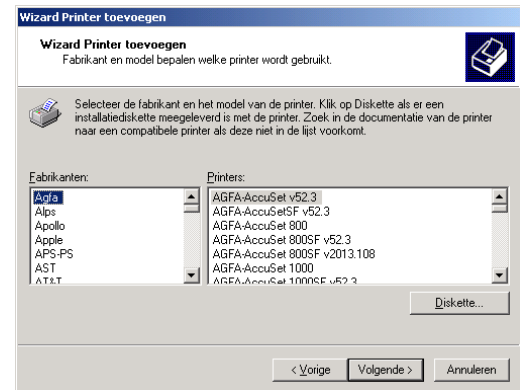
Wizard Printer toevoegen

Wizard Printer toevoegen
Fabrikant en model bepalen welke printer wordt gebruikt.

Selecteer de fabrikant en het model van de printer. Klik op Diskette als er een installatiediskette meegeleverd is met de printer. Zoek in de documentatie van de printer naar een compatibele printer als deze niet in de lijst voorkomt.

Fabrikanten:
Agfa
Alps
Apollo
Apple
APS-PS
AST
AT&T

Printers:
AGFA-AccuSet v52.3
AGFA-AccuSetSF v52.3
AGFA-AccuSet 800
AGFA-AccuSet 800SF v52.3
AGFA-AccuSet 800SF v2013.108
AGFA-AccuSet 1000
AGFA-AccuSet 1000SF v52.3

Diskette...

< Vorige
Volgende >
Annuleren